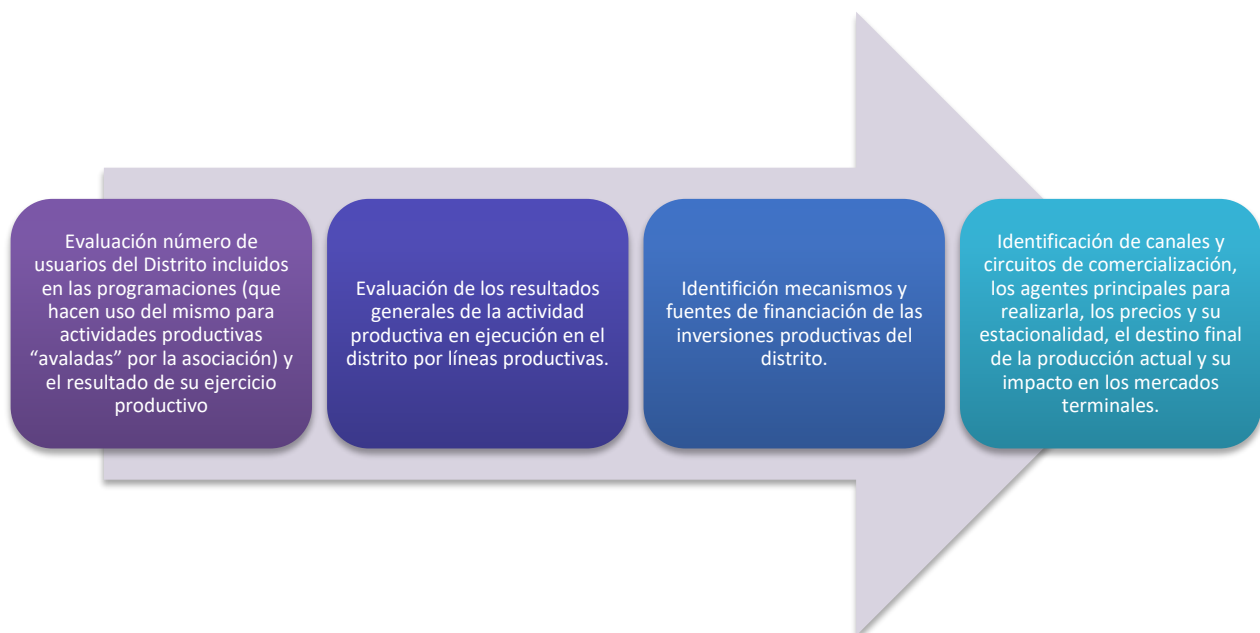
Evaluación número de usuarios del Distrito incluidos en las programaciones (que hacen uso del mismo para actividades productivas “avaladas” por la asociación) y el resultado de su ejercicio productivo

Evaluación de los resultados generales de la actividad productiva en ejecución en el distrito por líneas productivas.

Identifición mecanismos y fuentes de financiación de las inversiones productivas del distrito.

Identificación de canales y circuitos de comercialización, los agentes principales para realizarla, los precios y su estacionalidad, el destino final de la producción actual y su impacto en los mercados terminales.